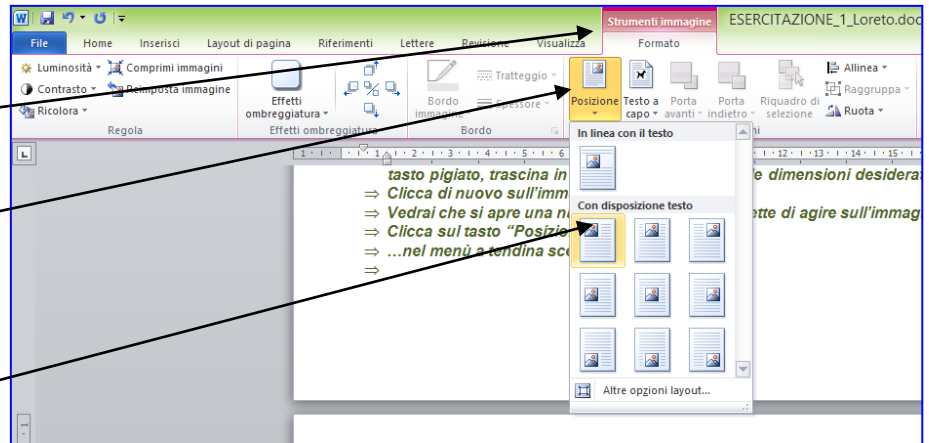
Strumenti immagine ESERCITAZIONE_1_Loreto.doc

File Home Inserisci Layout di pagina Riferimenti Lettere Revisione Visualizza Formato

Luminosità Comprimi immagini
Contrasto Reimposta immagine
Ricolora
Regola

Effetti ombreggiatura
Effetti ombreggiatura

Bordo immagine
Tratteggio
Spessore
Bordo

Posizione Testo a capo Porta avanti Porta indietro Riquadro di selezione
Allinea
Raggruppa
Ruota

In linea con il testo
Con disposizione testo
Altre opzioni layout...

tasto pigiato, trascina in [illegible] le dimensioni desiderat
⇒ Clicca di nuovo sull'imm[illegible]
⇒ Vedrai che si apre una n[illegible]ette di agire sull'immag
⇒ Clicca sul tasto "Posizio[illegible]
⇒ …nel menù a tendina sce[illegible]
⇒